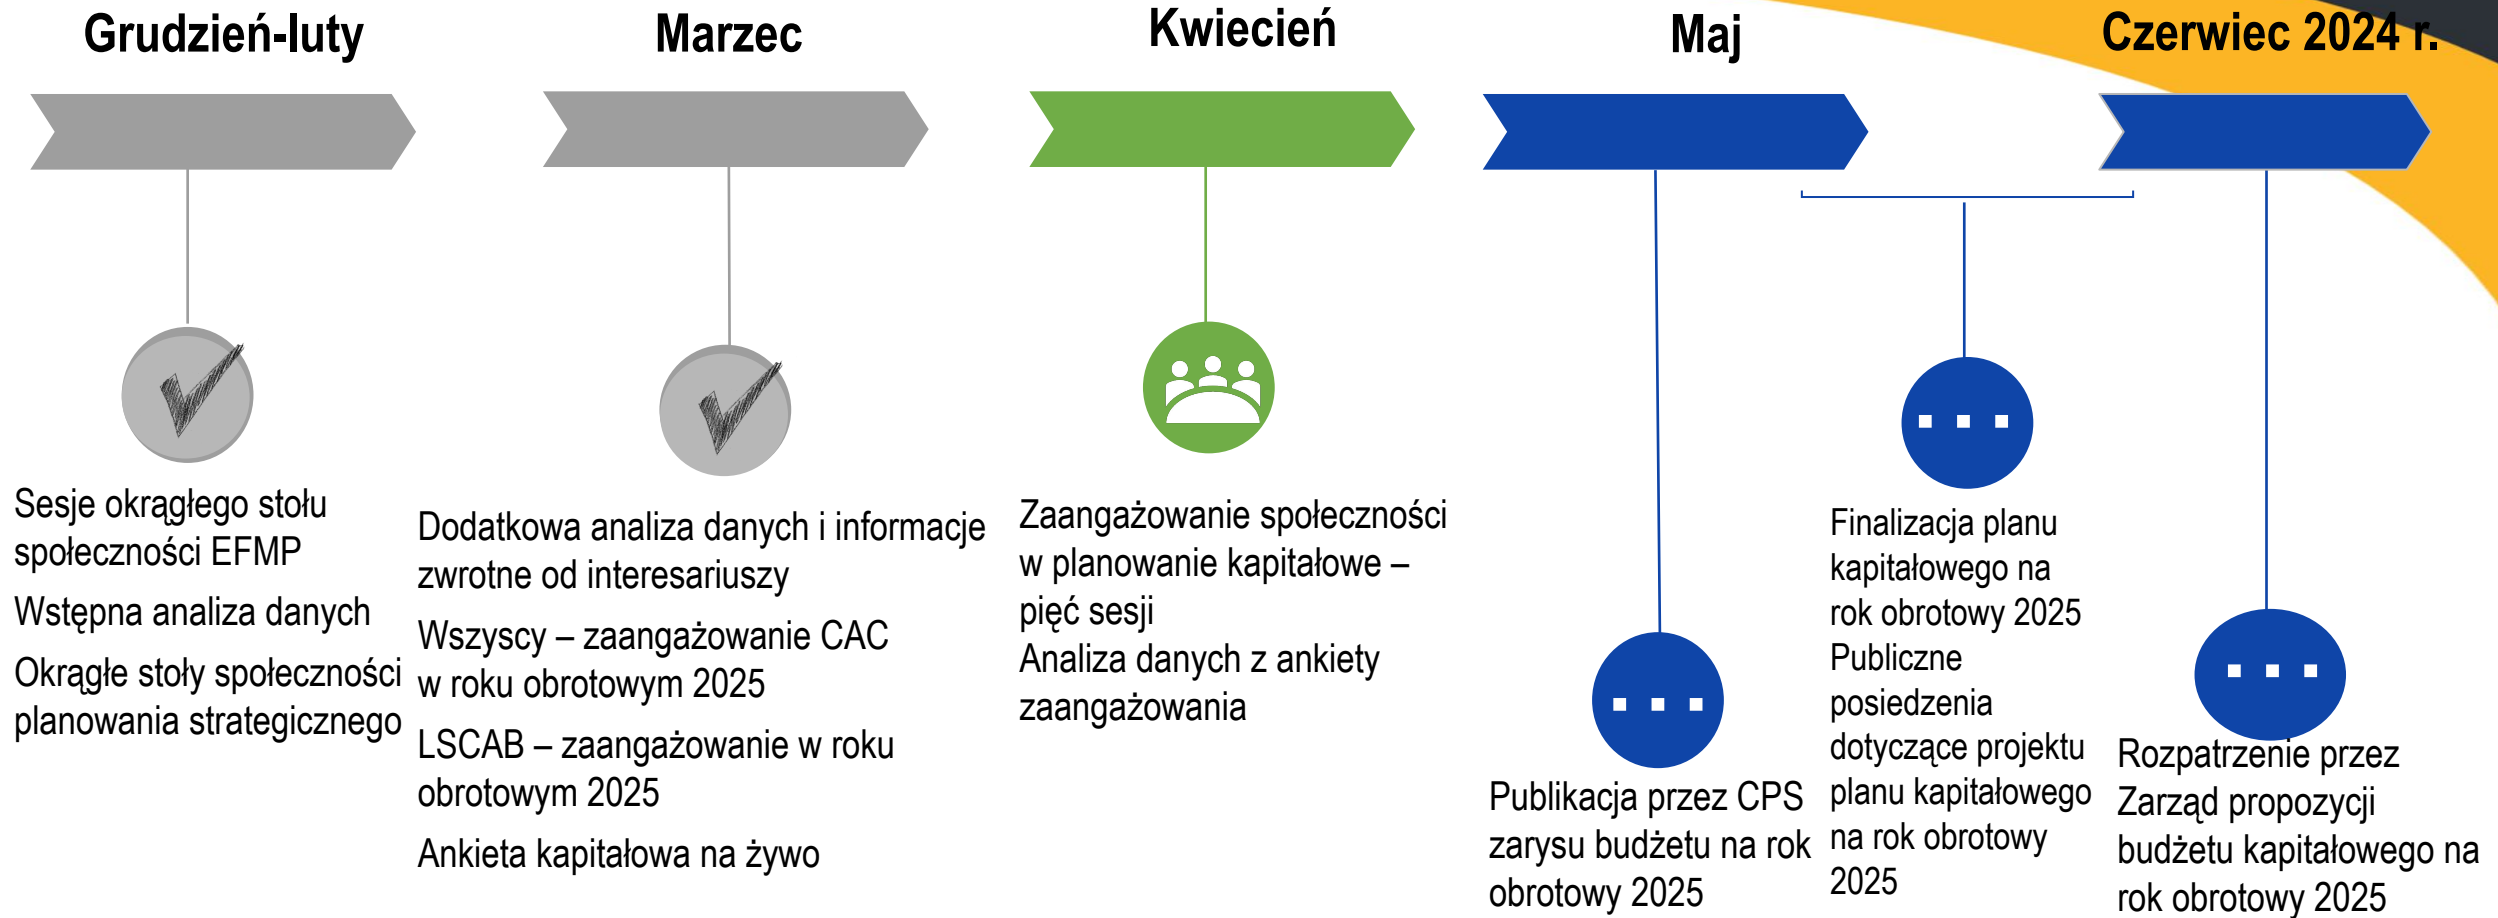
Grudzień-luty

Sesje okrągłego stołu społeczności EFMP

Wstępna analiza danych

Okrągłe stoły społeczności planowania strategicznego

Marzec

Dodatkowa analiza danych i informacje zwrotne od interesariuszy

Wszyscy – zaangażowanie CAC w roku obrotowym 2025

LSCAB – zaangażowanie w roku obrotowym 2025

Ankieta kapitałowa na żywo

Kwiecień

Zaangażowanie społeczności w planowanie kapitałowe – pięć sesji

Analiza danych z ankiety zaangażowania

Maj

Publikacja przez CPS zarysu budżetu na rok obrotowy 2025

Finalizacja planu kapitałowego na rok obrotowy 2025

Publiczne posiedzenia dotyczące projektu planu kapitałowego na rok obrotowy 2025

Czerwiec 2024 r.

Rozpatrzenie przez Zarząd propozycji budżetu kapitałowego na rok obrotowy 2025